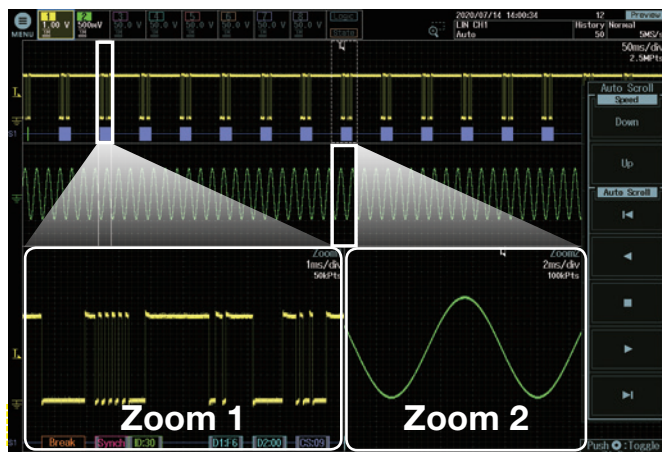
MENU 1 1.00 V 2 500mV 3 50.0 V 4 50.0 V 5 50.0 V 6 50.0 V 7 50.0 V 8 50.0 V Logic

2020/07/14 14:00:34 12 Preview
LIN CH1 History Normal
Auto 50 5MS/s

50ms/div
2.5MPts

Auto Scroll
Speed
Down
Up
Auto Scroll

Zoom1
1ms/div
50kPts

Zoom2
2ms/div
100kPts

Zoom 1

Zoom 2

Break Synch ID:30 D1:F6 D2:00 CS:09

Push : Toggle